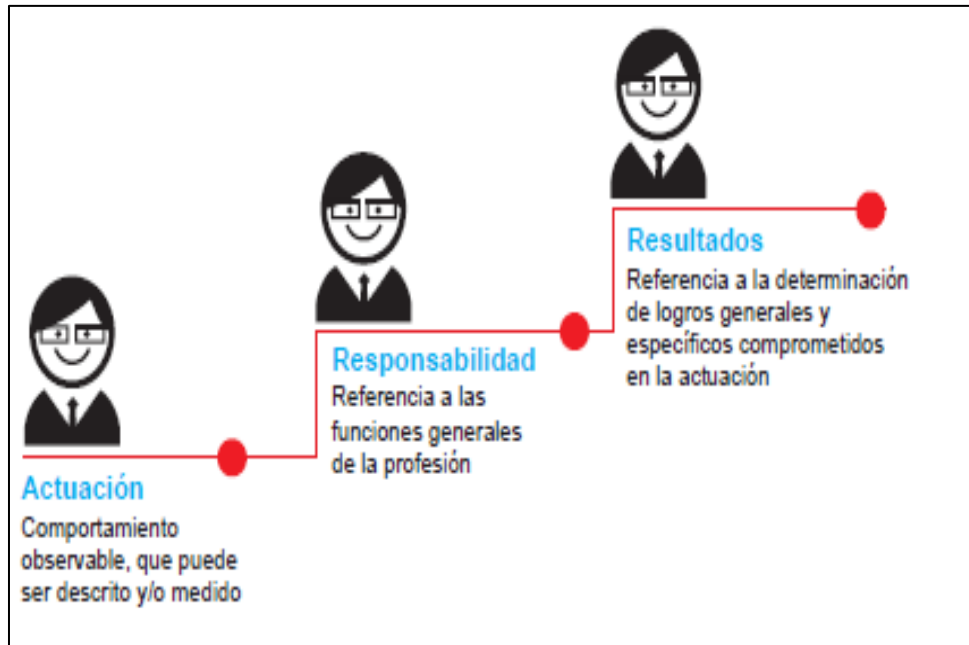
Actuación
Comportamiento observable, que puede ser descrito y/o medido

Responsabilidad
Referencia a las funciones generales de la profesión

Resultados
Referencia a la determinación de logros generales y específicos comprometidos en la actuación